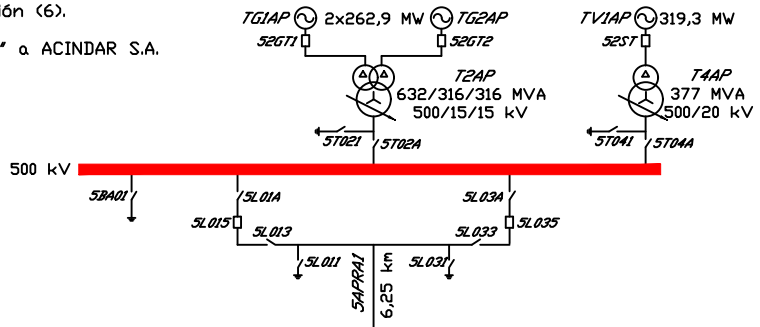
ión (6).

" a ACINDAR S.A.

TG1AP 2x262,9 MW TG2AP

52GT1 52GT2

T2AP
632/316/316 MVA
500/15/15 kV

5T021 5T02A

TV1AP 319,3 MW

52ST

T4AP
377 MVA
500/20 kV

5T041 5T04A

500 kV

5BA01

5L01A

5L015

5L013

5L011

5APRA1

6,25 km

5L031

5L033

5L03A

5L035